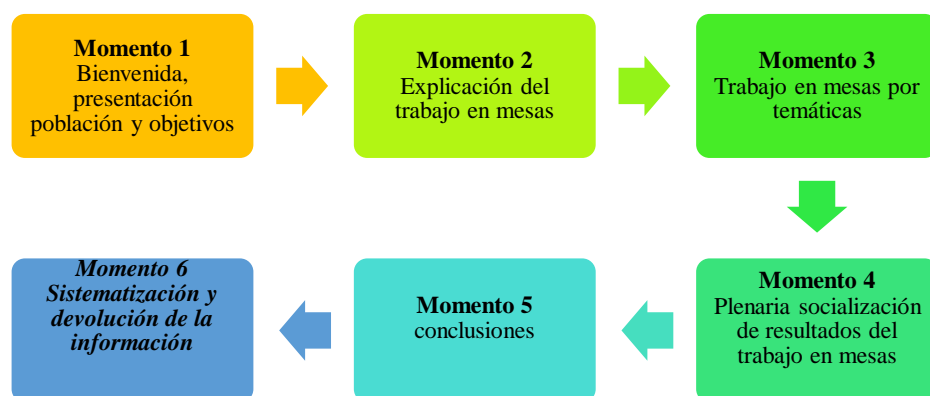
**Momento 1**
Bienvenida, presentación población y objetivos

**Momento 2**
Explicación del trabajo en mesas

**Momento 3**
Trabajo en mesas por temáticas

**Momento 4**
Plenaria socialización de resultados del trabajo en mesas

**Momento 5**
conclusiones

***Momento 6***
***Sistematización y devolución de la información***